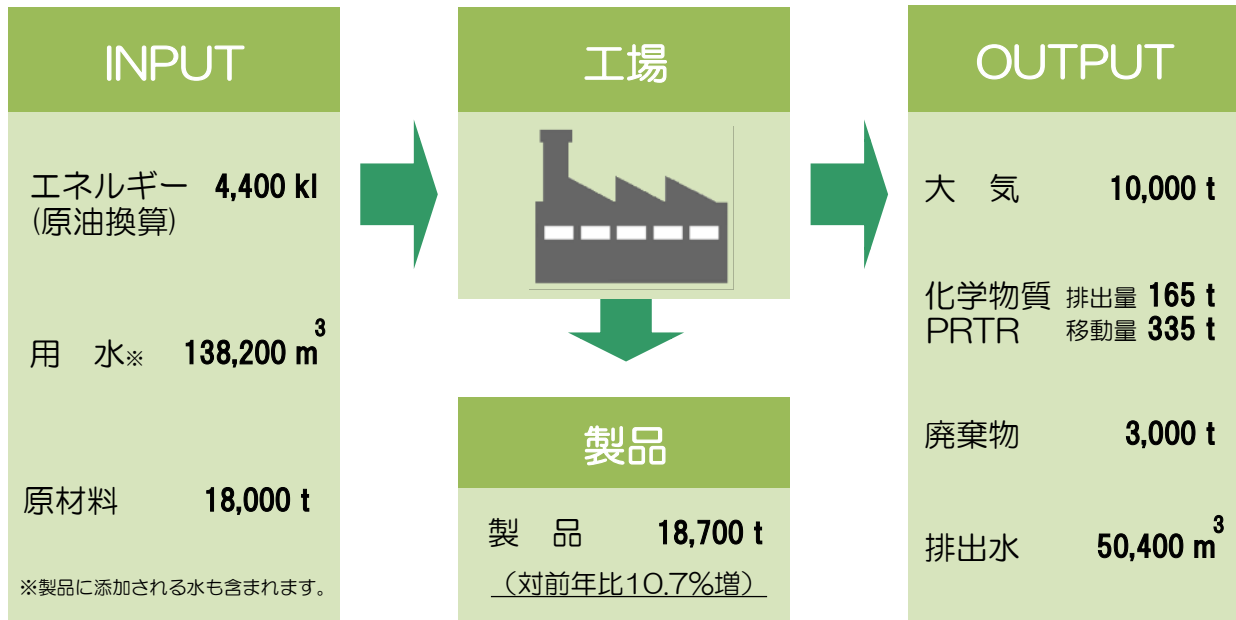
INPUT

エネルギー 4,400 kl
(原油換算)

用　水※ 138,200 $m^3$

原材料 18,000 t

※製品に添加される水も含まれます。

工場

製品

製　品 18,700 t
（対前年比10.7%増）

OUTPUT

大　気 10,000 t

化学物質 排出量 165 t
PRTR 移動量 335 t

廃棄物 3,000 t

排出水 50,400 $m^3$